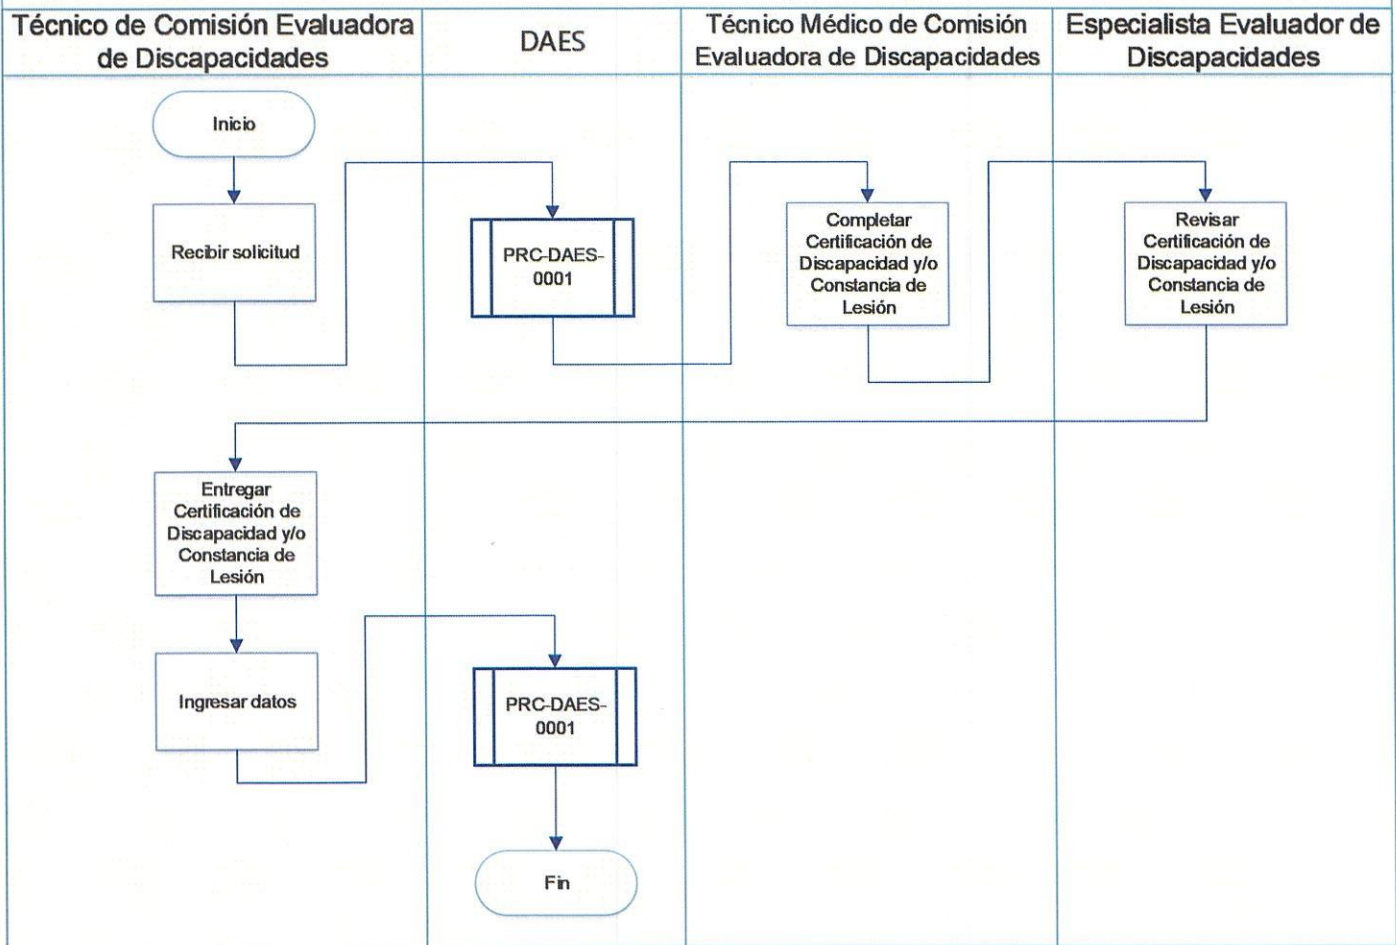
Técnico de Comisión Evaluadora de Discapacidades

DAES

Técnico Médico de Comisión Evaluadora de Discapacidades

Especialista Evaluador de Discapacidades

Inicio

Recibir solicitud

PRC-DAES-0001

Completar Certificación de Discapacidad y/o Constancia de Lesión

Revisar Certificación de Discapacidad y/o Constancia de Lesión

Entregar Certificación de Discapacidad y/o Constancia de Lesión

Ingresar datos

PRC-DAES-0001

Fin